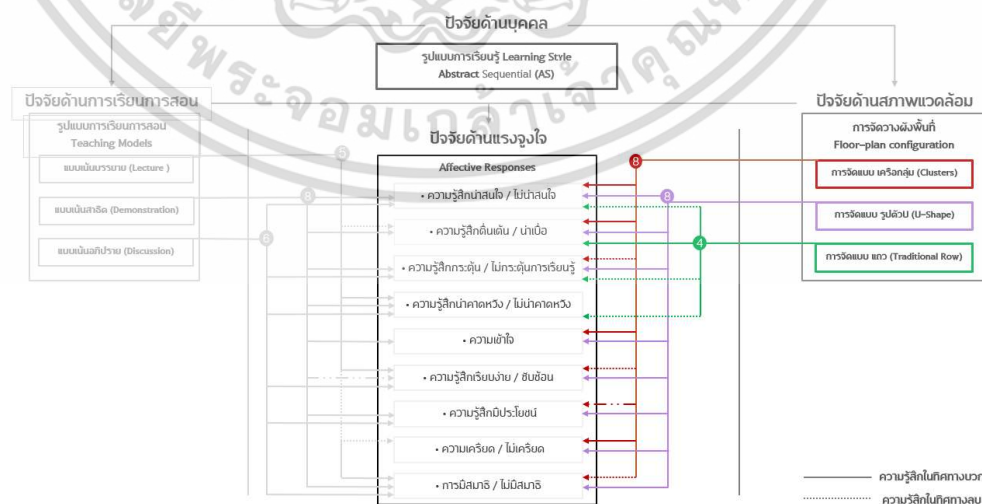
ปัจจัยด้านบุคคล

รูปแบบการเรียนรู้ Learning Style
Abstract Sequential (AS)

ปัจจัยด้านการเรียนการสอน
รูปแบบการเรียนการสอน
Teaching Models
แบบเน้นบรรยาย (Lecture)
แบบเน้นสาธิต (Demonstration)
แบบเน้นอภิปราย (Discussion)

ปัจจัยด้านแรงจูงใจ
Affective Responses
• ความรู้สึกน่าสนใจ / ไม่น่าสนใจ
• ความรู้สึกตื่นเต้น / น่าเบื่อ
• ความรู้สึกกระตุ้น / ไม่กระตุ้นการเรียนรู้
• ความรู้สึกน่าคาดหวัง / ไม่น่าคาดหวัง
• ความเข้าใจ
• ความรู้สึกเรียบง่าย / ซับซ้อน
• ความรู้สึกมีประโยชน์
• ความเครียด / ไม่เครียด
• การมีสมาธิ / ไม่มีสมาธิ

5
6
6
8
8
4

ปัจจัยด้านสภาพแวดล้อม
การจัดวางผังพื้นที่
Floor-plan configuration
การจัดแบบ เครือกลุ่ม (Clusters)
การจัดแบบ รูปตัวยู (U-Shape)
การจัดแบบ แถว (Traditional Row)

ความรู้สึกในทิศทางบวก
ความรู้สึกในทิศทางลบ